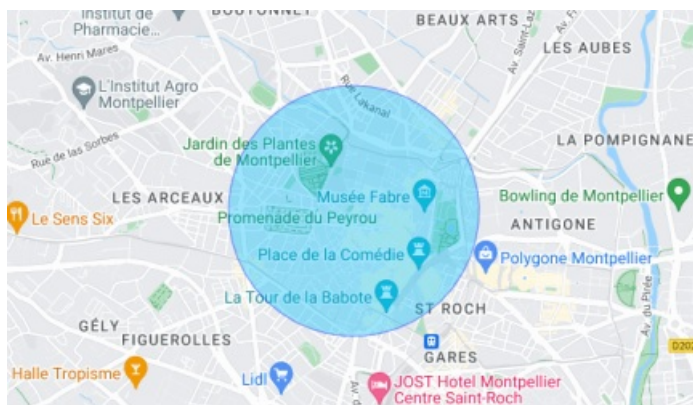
Institut de Pharmacie...
BOUTONNET
BEAUX ARTS
Av. Saint-Laz
LES AUBES
Av. Henri Mares
L'Institut Agro Montpellier
Rue Lakanal
Rue de las Sorbes
Jardin des Plantes de Montpellier
LA POMPIGNANE
LES ARCEAUX
Musée Fabre
Bowling de Montpellier
Le Sens Six
Promenade du Peyrou
ANTIGONE
Place de la Comédie
Polygone Montpellier
La Tour de la Babote
ST ROCH
Av. du Pirée
GÉLY
FIGUEROLLES
GARES
D202
Halle Tropisme
Lidl
JOST Hotel Montpellier Centre Saint-Roch